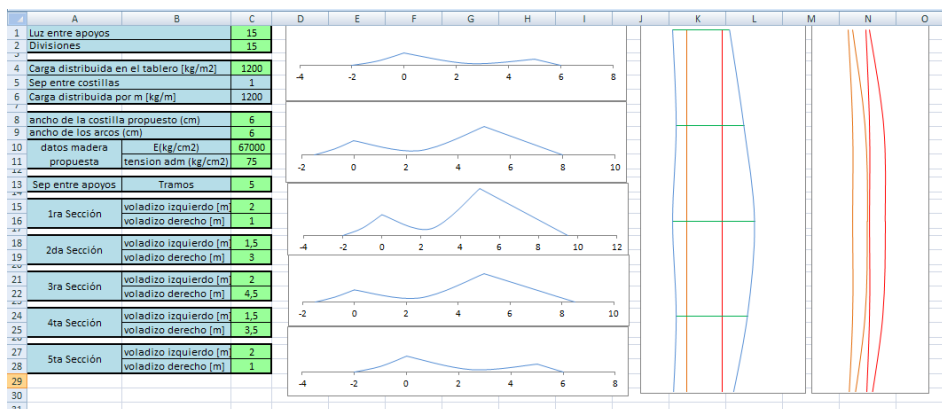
| | A | B | C | D | E | F | G | H | I | J | K | L | M | N | O |
|---|---|---|---|---|---|---|---|---|---|---|---|---|---|---|---|
| 1 | Luz entre apoyos | | 15 | | | | | | | | | | | | |
| 2 | Divisiones | | 15 | | | | | | | | | | | | |
| 3 | | | | | | | | | | | | | | | |
| 4 | Carga distribuida en el tablero [kg/m2] | | 1200 | | | | | | | | | | | | |
| 5 | Sep entre costillas | | 1 | | | | | | | | | | | | |
| 6 | Carga distribuida por m [kg/m] | | 1200 | | | | | | | | | | | | |
| 7 | | | | | | | | | | | | | | | |
| 8 | ancho de la costilla propuesto (cm) | | 6 | | | | | | | | | | | | |
| 9 | ancho de los arcos (cm) | | 6 | | | | | | | | | | | | |
| 10 | datos madera propuesta | E(kg/cm2) | 67000 | | | | | | | | | | | | |
| 11 | | tension adm (kg/cm2) | 75 | | | | | | | | | | | | |
| 12 | | | | | | | | | | | | | | | |
| 13 | Sep entre apoyos | Tramos | 5 | | | | | | | | | | | | |
| 14 | | | | | | | | | | | | | | | |
| 15 | 1ra Sección | voladizo izquierdo [m] | 2 | | | | | | | | | | | | |
| 16 | | voladizo derecho [m] | 1 | | | | | | | | | | | | |
| 17 | | | | | | | | | | | | | | | |
| 18 | 2da Sección | voladizo izquierdo [m] | 1,5 | | | | | | | | | | | | |
| 19 | | voladizo derecho [m] | 3 | | | | | | | | | | | | |
| 20 | | | | | | | | | | | | | | | |
| 21 | 3ra Sección | voladizo izquierdo [m] | 2 | | | | | | | | | | | | |
| 22 | | voladizo derecho [m] | 4,5 | | | | | | | | | | | | |
| 23 | | | | | | | | | | | | | | | |
| 24 | 4ta Sección | voladizo izquierdo [m] | 1,5 | | | | | | | | | | | | |
| 25 | | voladizo derecho [m] | 3,5 | | | | | | | | | | | | |
| 26 | | | | | | | | | | | | | | | |
| 27 | 5ta Sección | voladizo izquierdo [m] | 2 | | | | | | | | | | | | |
| 28 | | voladizo derecho [m] | 1 | | | | | | | | | | | | |
| 29 | | | | | | | | | | | | | | | |
| 30 | | | | | | | | | | | | | | | |
| 31 | | | | | | | | | | | | | | | |

-4 -2 0 2 4 6 8

-2 0 2 4 6 8 10

-4 -2 0 2 4 6 8 10 12

-2 0 2 4 6 8 10

-4 -2 0 2 4 6 8